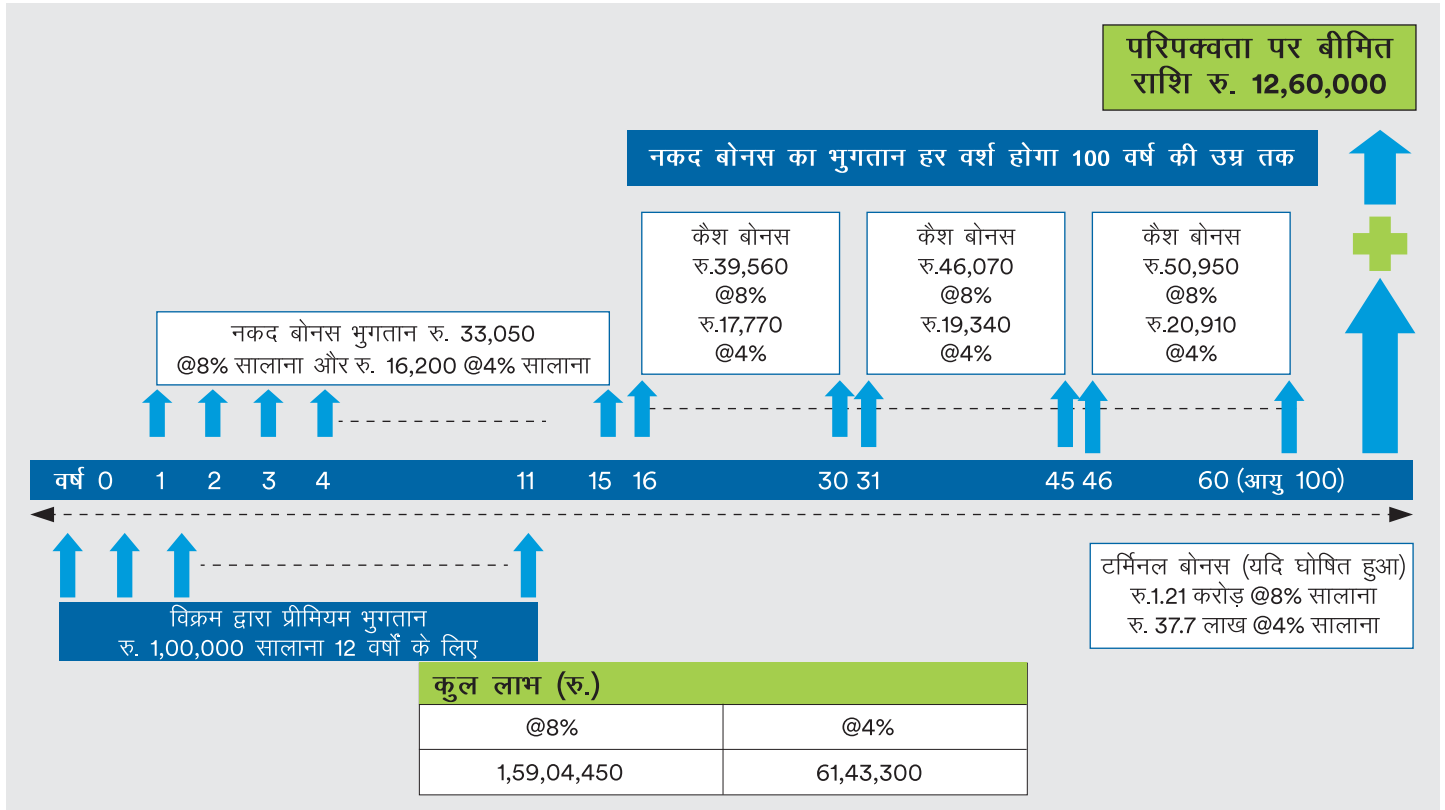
परिपक्वता पर बीमित राशि रु. 12,60,000

नकद बोनस का भुगतान हर वर्श होगा 100 वर्ष की उम्र तक

कैश बोनस
रु.39,560
@8%
रु.17,770
@4%

कैश बोनस
रु.46,070
@8%
रु.19,340
@4%

कैश बोनस
रु.50,950
@8%
रु.20,910
@4%

नकद बोनस भुगतान रु. 33,050 @8% सालाना और रु. 16,200 @4% सालाना

वर्ष 0 1 2 3 4 11 15 16 30 31 45 46 60 (आयु 100)

टर्मिनल बोनस (यदि घोषित हुआ)
रु.1.21 करोड़ @8% सालाना
रु. 37.7 लाख @4% सालाना

विक्रम द्वारा प्रीमियम भुगतान
रु. 1,00,000 सालाना 12 वर्षों के लिए

कुल लाभ (रु.)

| @8% | @4% |
|---|---|
| 1,59,04,450 | 61,43,300 |